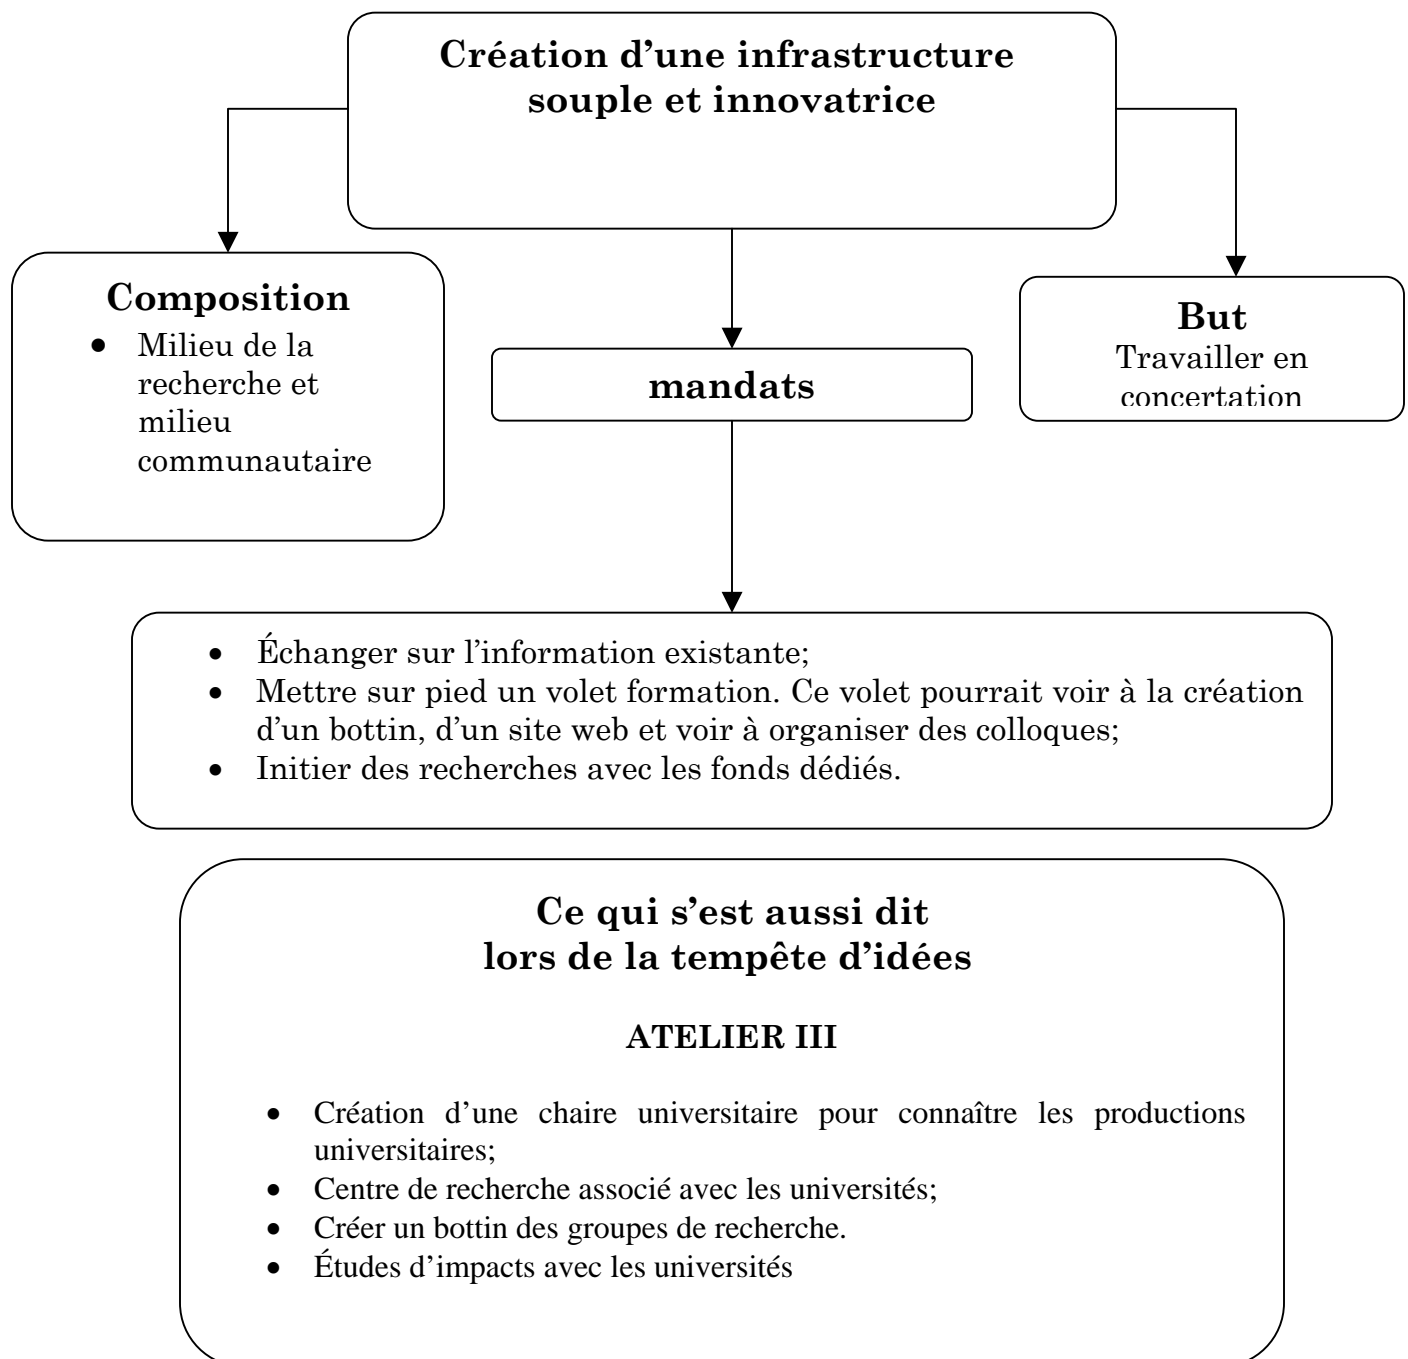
**Création d'une infrastructure souple et innovatrice**

**Composition**

- Milieu de la recherche et milieu communautaire

**mandats**

**But**
Travailler en concertation

- Échanger sur l'information existante;
- Mettre sur pied un volet formation. Ce volet pourrait voir à la création d'un bottin, d'un site web et voir à organiser des colloques;
- Initier des recherches avec les fonds dédiés.

**Ce qui s'est aussi dit lors de la tempête d'idées**

**ATELIER III**

- Création d'une chaire universitaire pour connaître les productions universitaires;
- Centre de recherche associé avec les universités;
- Créer un bottin des groupes de recherche.
- Études d'impacts avec les universités